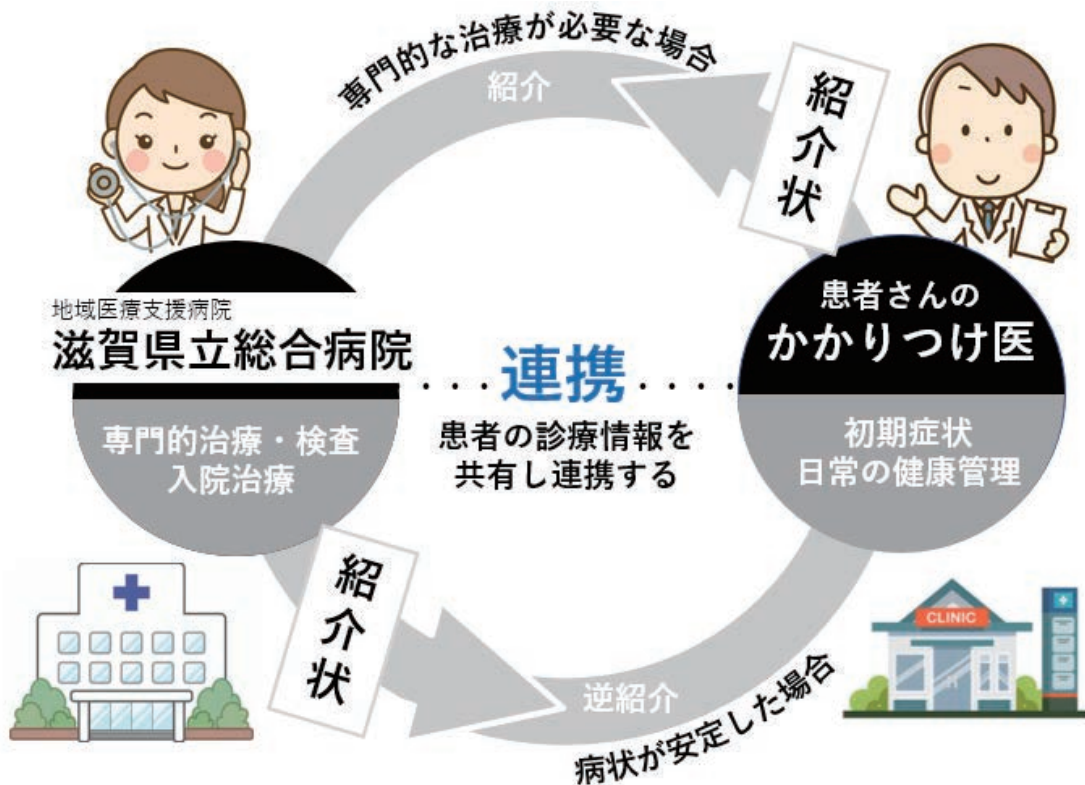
専門的な治療が必要な場合

紹介

紹介状

地域医療支援病院
滋賀県立総合病院

専門的治療・検査
入院治療

連携

患者の診療情報を
共有し連携する

患者さんの
かかりつけ医

初期症状
日常の健康管理

紹介状

逆紹介

病状が安定した場合

CLINIC